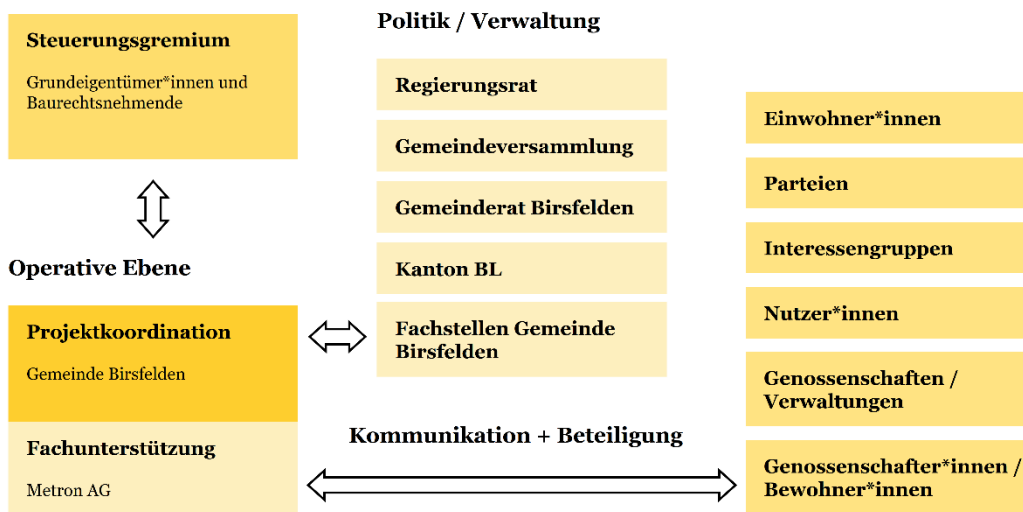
Steuerungsgremium

Grundeigentümer*innen und Baurechtsnehmende

Operative Ebene

Projektkoordination

Gemeinde Birsfelden

Fachunterstützung

Metron AG

Politik / Verwaltung

Regierungsrat

Gemeindeversammlung

Gemeinderat Birsfelden

Kanton BL

Fachstellen Gemeinde Birsfelden

Kommunikation + Beteiligung

Einwohner*innen

Parteien

Interessengruppen

Nutzer*innen

Genossenschaften / Verwaltungen

Genossenschafter*innen / Bewohner*innen